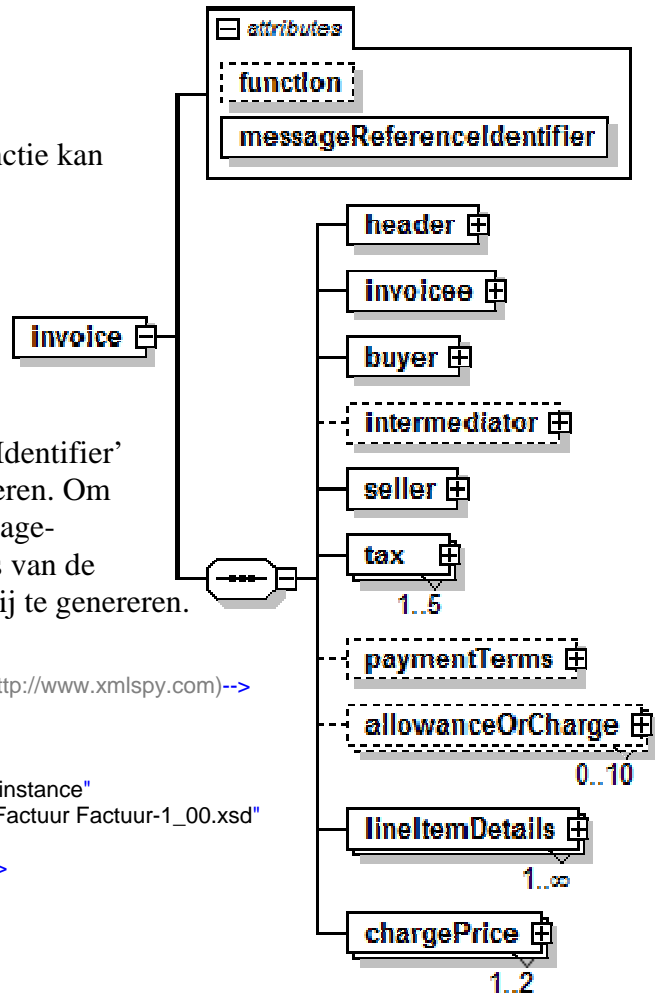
attributes

function

messageReferenceIdentifier

actie kan

invoice

header

invoicee

buyer

intermediator

seller

tax

1..5

Identifier'
eren. Om
age-
van de
ij te genereren.

ttp://www.xmlspy.com)-->

instance"
Factuur Factuur-1_00.xsd"

>

paymentTerms

allowanceOrCharge

0..10

lineItemDetails

1..∞

chargePrice

1..2